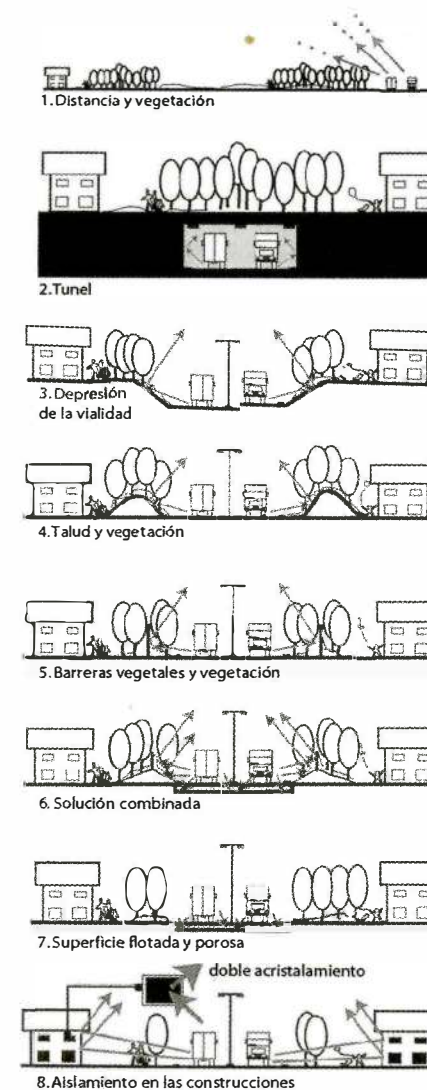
1. Distancia y vegetación

2. Tunel

3. Depresión de la vialidad

4. Talud y vegetación

5. Barreras vegetales y vegetación

6. Solución combinada

7. Superficie flotada y porosa

doble acristalamiento

8. Aislamiento en las construcciones